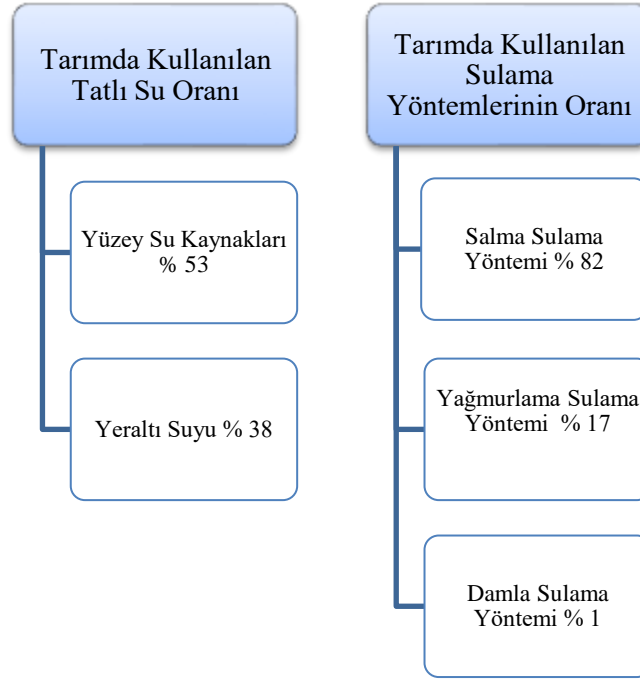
Tarımda Kullanılan Tatlı Su Oranı

Yüzey Su Kaynakları % 53

Yeraltı Suyu % 38

Tarımda Kullanılan Sulama Yöntemlerinin Oranı

Salma Sulama Yöntemi % 82

Yağmurlama Sulama Yöntemi % 17

Damla Sulama Yöntemi % 1